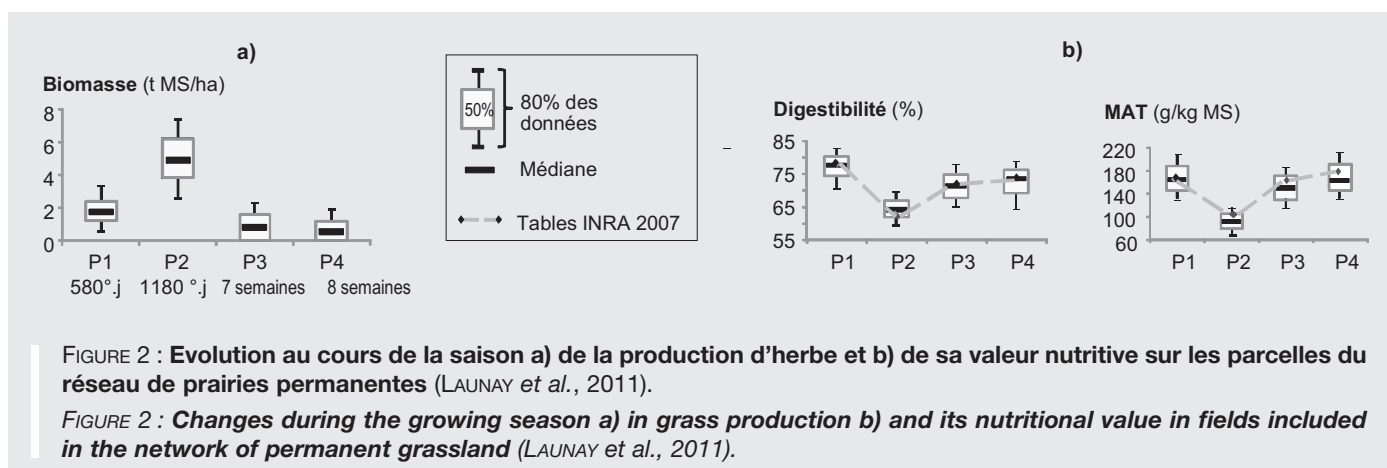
a)

Biomasse (t MS/ha)

8
6
4
2
0

P1 580°.j
P2 1180 °.j
P3 7 semaines
P4 8 semaines

50%
80% des données
Médiane
Tables INRA 2007

b)

Digestibilité (%)

85
75
65
55

P1 P2 P3 P4

MAT (g/kg MS)

220
180
140
100
60

P1 P2 P3 P4

FIGURE 2 : Evolution au cours de la saison a) de la production d'herbe et b) de sa valeur nutritive sur les parcelles du réseau de prairies permanentes (LAUNAY et al., 2011).

FIGURE 2 : Changes during the growing season a) in grass production b) and its nutritional value in fields included in the network of permanent grassland (LAUNAY et al., 2011).